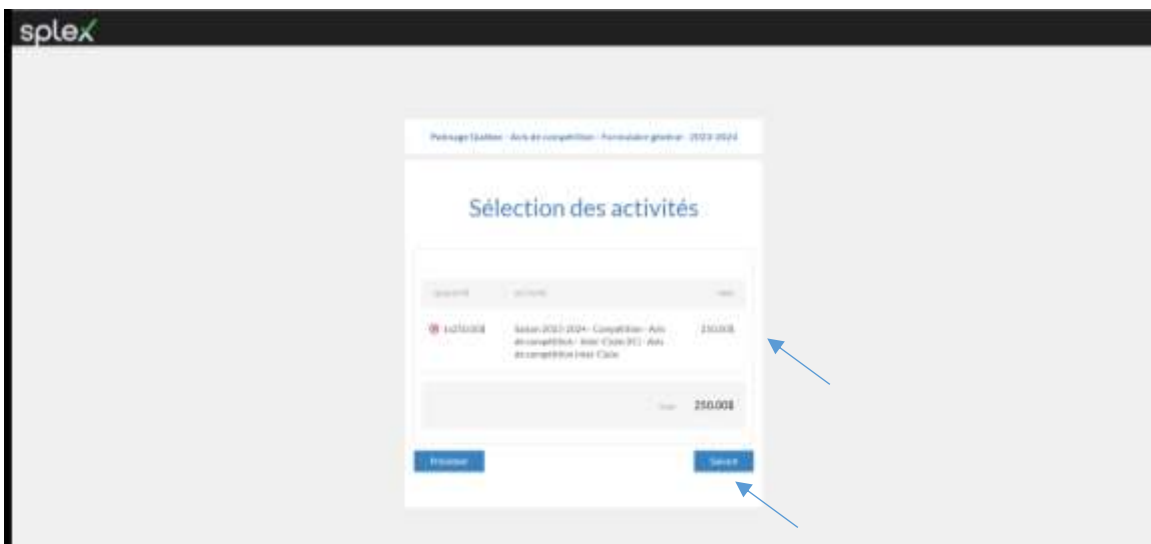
splex

Patinage Québec - Avis de compétition - Formulaire général - 2023-2024

Sélection des activités

| Quantité | Activité | Prix |
|---|---|---|
| 1x250.00$ | Saison 2023-2024 - Compétition - Avis de compétition - Inter Clubs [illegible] - Avis de compétition Inter Clubs | 250.00$ |

Total 250.00$

Précédent

Suivant